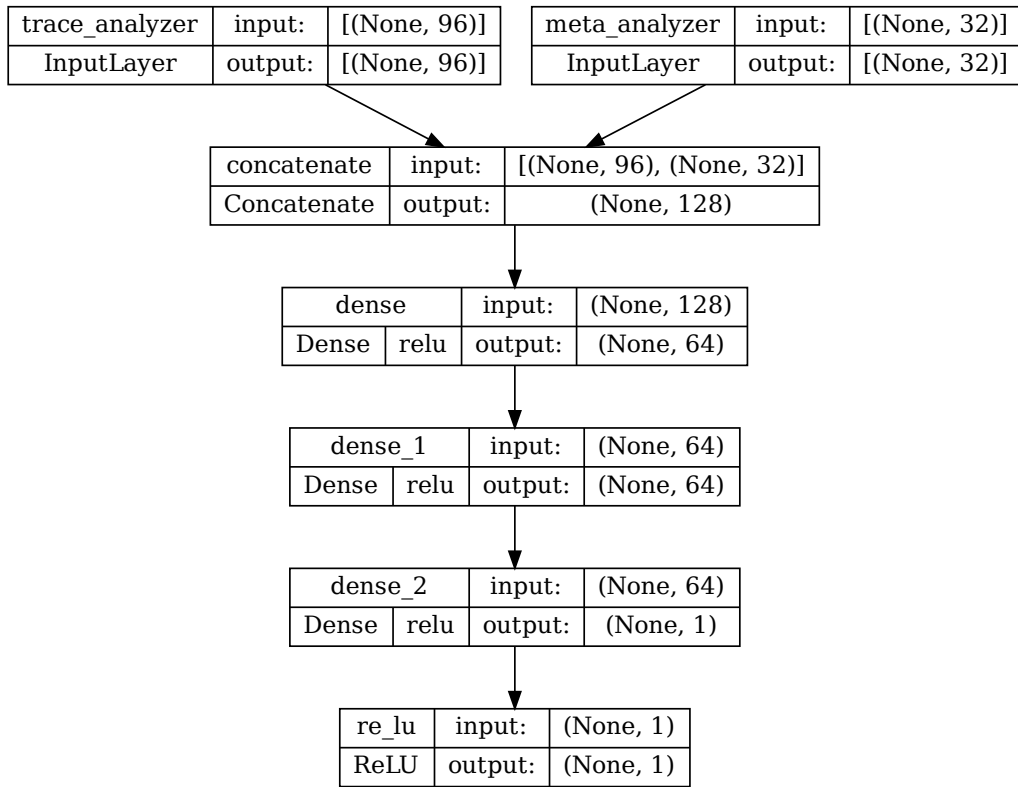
trace_analyzer | input: | [(None, 96)]
InputLayer | output: | [(None, 96)]

meta_analyzer | input: | [(None, 32)]
InputLayer | output: | [(None, 32)]

concatenate | input: | [(None, 96), (None, 32)]
Concatenate | output: | (None, 128)

dense | input: | (None, 128)
Dense | relu | output: | (None, 64)

dense_1 | input: | (None, 64)
Dense | relu | output: | (None, 64)

dense_2 | input: | (None, 64)
Dense | relu | output: | (None, 1)

re_lu | input: | (None, 1)
ReLU | output: | (None, 1)